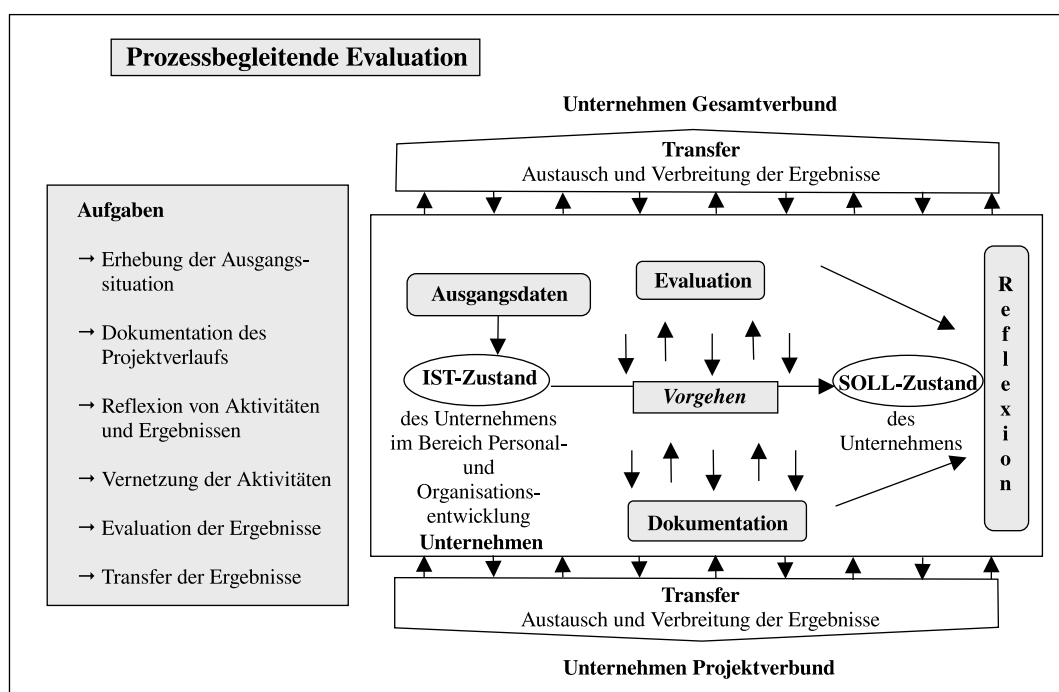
Prozessbegleitende Evaluation

Unternehmen Gesamtverbund

Transfer
Austausch und Verbreitung der Ergebnisse

Aufgaben

→ Erhebung der Ausgangssituation

→ Dokumentation des Projektverlaufs

→ Reflexion von Aktivitäten und Ergebnissen

→ Vernetzung der Aktivitäten

→ Evaluation der Ergebnisse

→ Transfer der Ergebnisse

Ausgangsdaten

Evaluation

IST-Zustand

des Unternehmens im Bereich Personal- und Organisationsentwicklung

Unternehmen

Vorgehen

SOLL-Zustand

des Unternehmens

Dokumentation

Reflexion

Transfer
Austausch und Verbreitung der Ergebnisse

Unternehmen Projektverbund